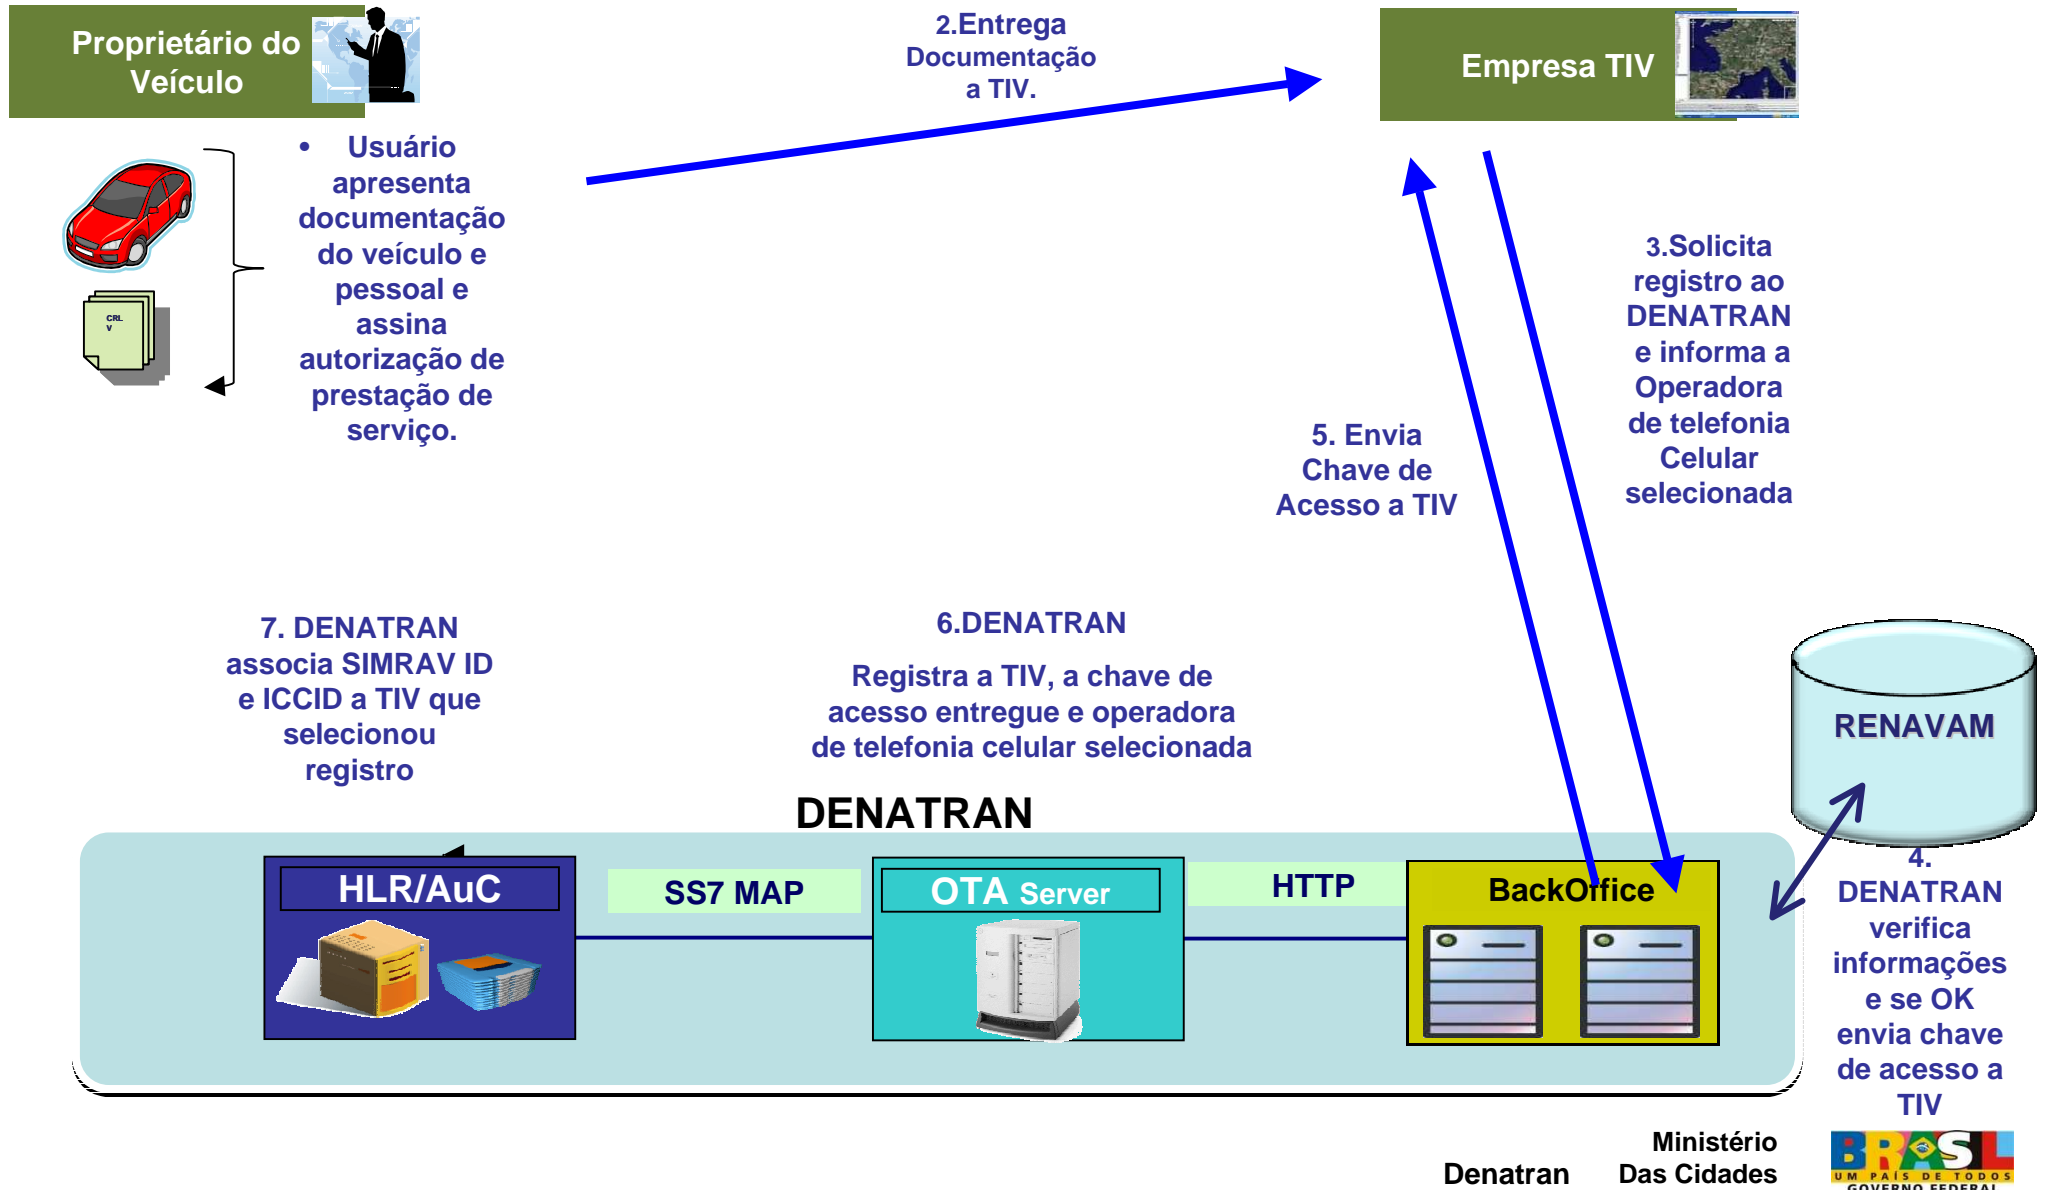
Proprietário do Veículo

2.Entrega Documentação a TIV.

Empresa TIV

CRLV

• Usuário apresenta documentação do veículo e pessoal e assina autorização de prestação de serviço.

3.Solicita registro ao DENATRAN e informa a Operadora de telefonia Celular selecionada

5. Envia Chave de Acesso a TIV

7. DENATRAN associa SIMRAV ID e ICCID a TIV que selecionou registro

6.DENATRAN

Registra a TIV, a chave de acesso entregue e operadora de telefonia celular selecionada

RENAVAM

DENATRAN

HLR/AuC

SS7 MAP

OTA Server

HTTP

BackOffice

4. DENATRAN verifica informações e se OK envia chave de acesso a TIV

Denatran

Ministério Das Cidades

BRASIL
UM PAÍS DE TODOS
GOVERNO FEDERAL